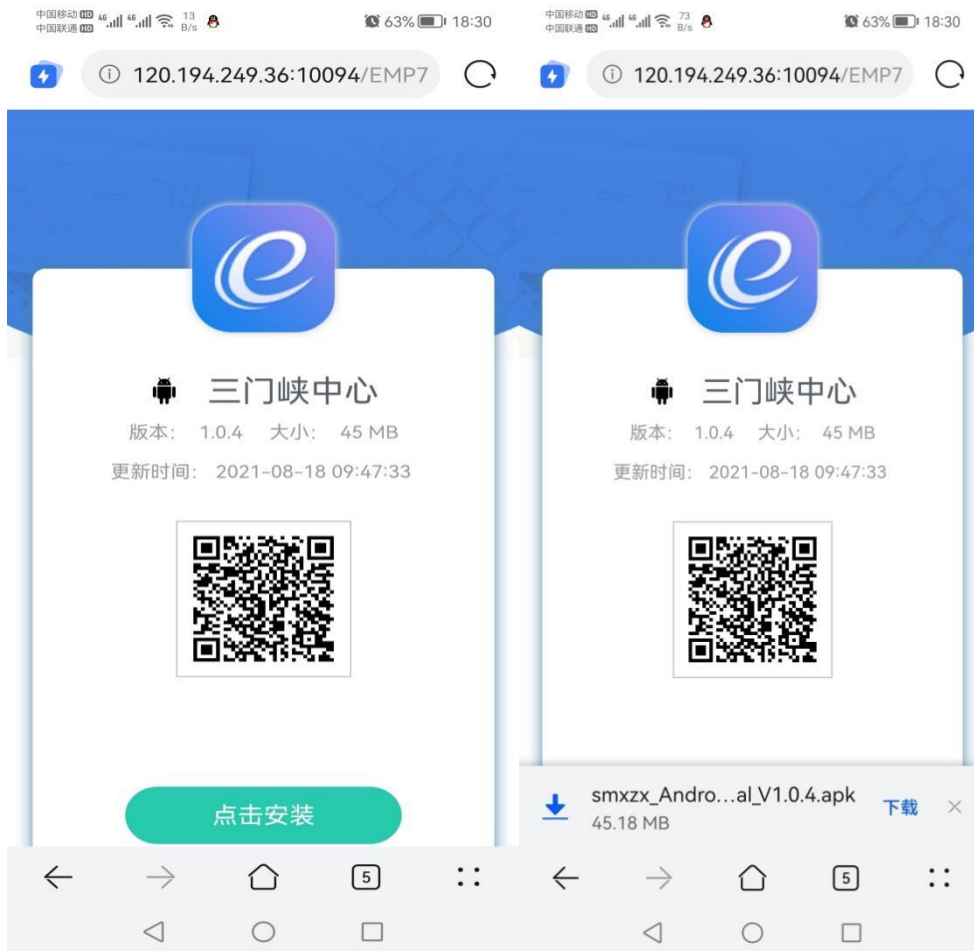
中国移动 HD 46 46 13 B/s 63% 18:30
中国联通 HD

120.194.249.36:10094/EMP7

三门峡中心
版本: 1.0.4 大小: 45 MB
更新时间: 2021-08-18 09:47:33

点击安装

5

中国移动 HD 46 46 73 B/s 63% 18:30
中国联通 HD

120.194.249.36:10094/EMP7

三门峡中心
版本: 1.0.4 大小: 45 MB
更新时间: 2021-08-18 09:47:33

smxzx_Andro...al_V1.0.4.apk
45.18 MB
下载

5